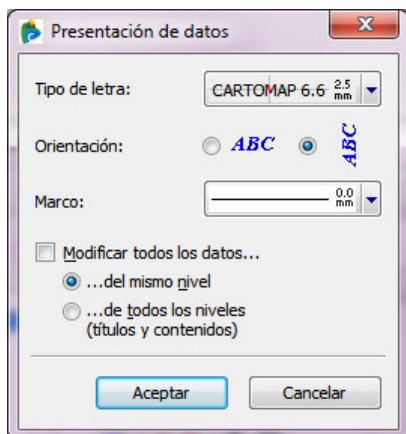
Presentación de datos

Tipo de letra: CARTOMAP 6.6 2.5 mm

Orientación: ABC ABC

Marco: 0.0 mm

Modificar todos los datos...

...del mismo nivel

...de todos los niveles (títulos y contenidos)

Aceptar Cancelar